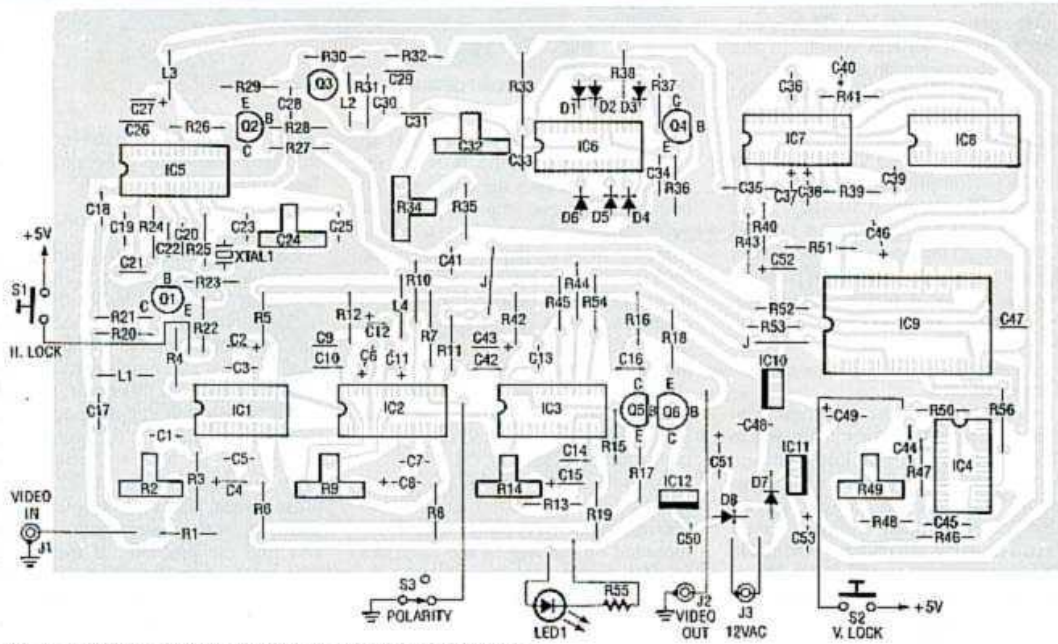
L3
C27
C26
R29
R30
R32
C29
Q3
R31
L2
C30
C31
E
B
C28
Q2
R26
R28
C
R27
R33
R38
D1 D2 D3
R37
C
Q4 B
E
C32
C33
IC6
C34
R36
D6 D5 D4
C36
C40
R41
IC7
IC8
C35
C37
C38
R39
C39
IC5
C18
C19 R24 C20
C22 R25
C21
C23
C24
C25
XTAL1
R34
R35
C41
R40
R43
C52
R51
C46
+5V
S1
II. LOCK
B
Q1
C
E
R21
R20
R23
R22
R4
R5
C2
C3
L1
C17
R10
L4
R12
C12
C9
C10
C6
C11
R7
R11
J
R42
C43
C42
R44
R45 R54
C13
R16
C16
R18
R52
R53
J
IC9
C47
IC10
IC1
IC2
IC3
C
Q5
E
Q6
B
C
C1
C5
C4
R3
R2
R9
C7
C8
R6
R8
R14
C14
C15
R15
R17
R13
R19
C48
C51
C49
R50
R56
IC11
D7
C44
R47
IC4
R49
VIDEO IN
J1
R1
IC12
D8
C50
C53
R48
C45
R46
S3
POLARITY
LED1
R55
J2
VIDEO OUT
J3
12VAC
S2
V. LOCK
+5V